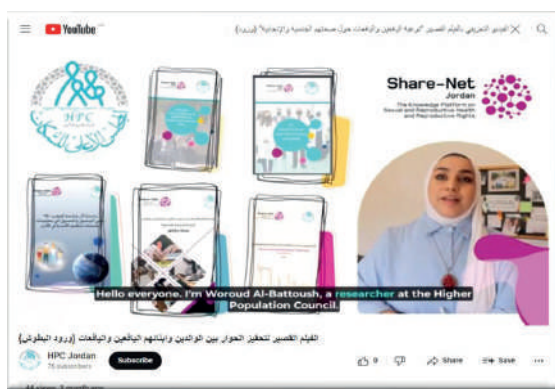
YouTube

الفيديو التعريفي بالفيلم القصير "رحلة الوعي: تعزيز الحوار حول صحتهم الجنسية والإنجابية" [ورود]

HPC

Share-Net Jordan

The Knowledge Platform on Sexual and Reproductive Health and Reproductive Rights

Hello everyone. I'm Woroud Al-Battoush, a researcher at the Higher Population Council.

الفيلم القصير لتحفيز الحوار بين الوالدين وأبنائهم اليافعين واليافعات [ورود البطوش]

HPC Jordan
76 subscribers

Subscribe

0

Share

Save

...